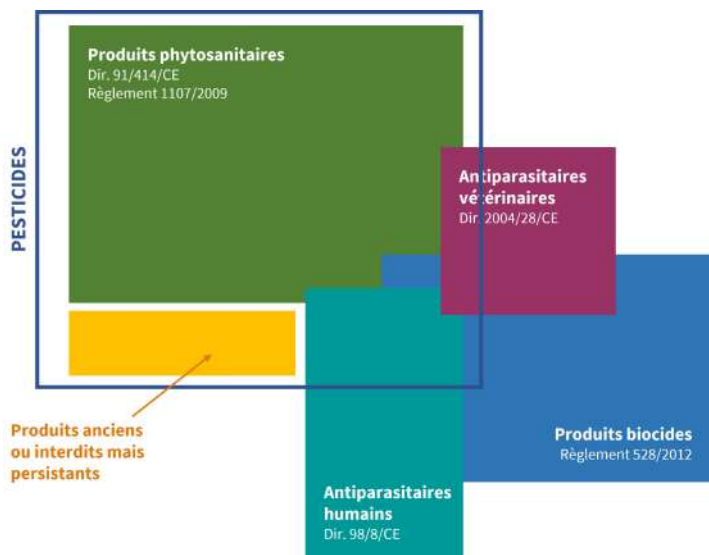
PESTICIDES

Produits phytosanitaires
Dir. 91/414/CE
Règlement 1107/2009

Antiparasitaires vétérinaires
Dir. 2004/28/CE

Produits anciens ou interdits mais persistants

Produits biocides
Règlement 528/2012

Antiparasitaires humains
Dir. 98/8/CE